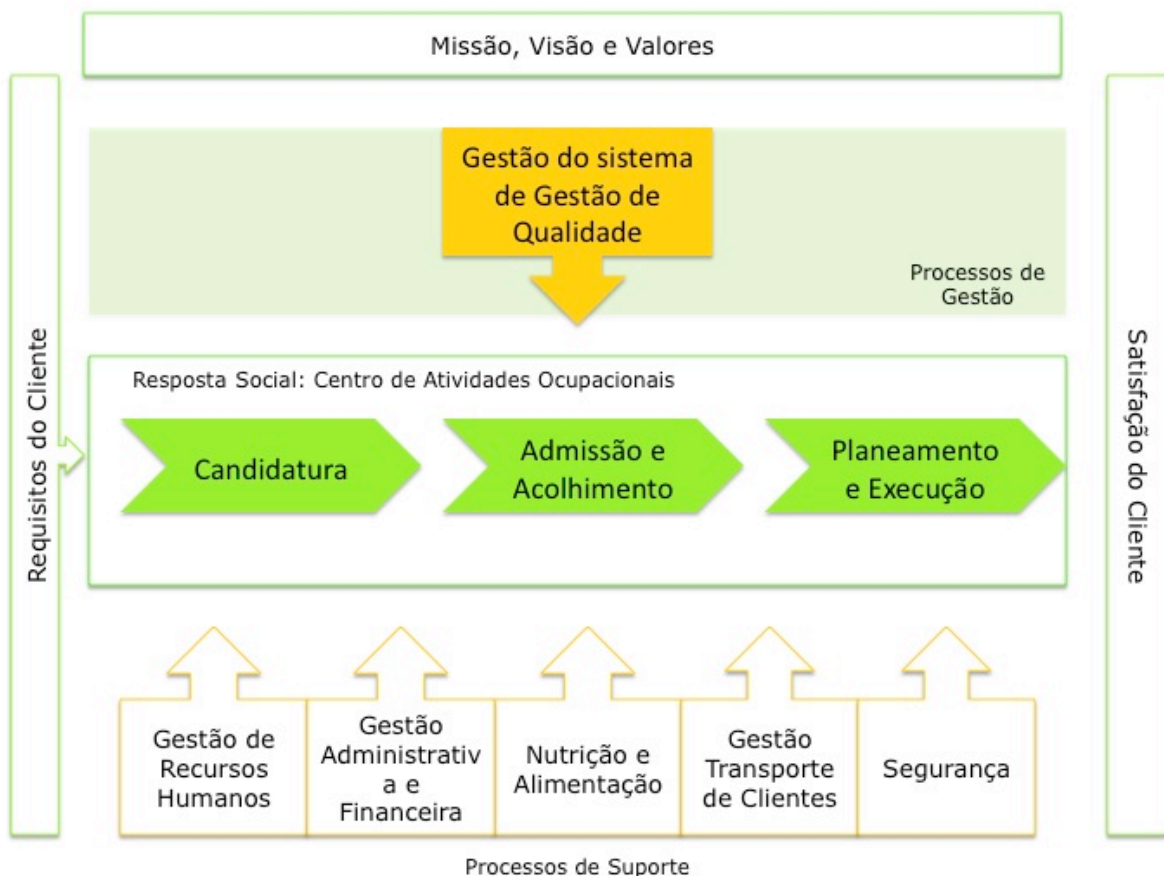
Missão, Visão e Valores

Requisitos do Cliente

Gestão do sistema de Gestão de Qualidade

Processos de Gestão

Resposta Social: Centro de Atividades Ocupacionais

Candidatura

Admissão e Acolhimento

Planeamento e Execução

Satisfação do Cliente

Gestão de Recursos Humanos

Gestão Administrativ a e Financeira

Nutrição e Alimentação

Gestão Transporte de Clientes

Segurança

Processos de Suporte